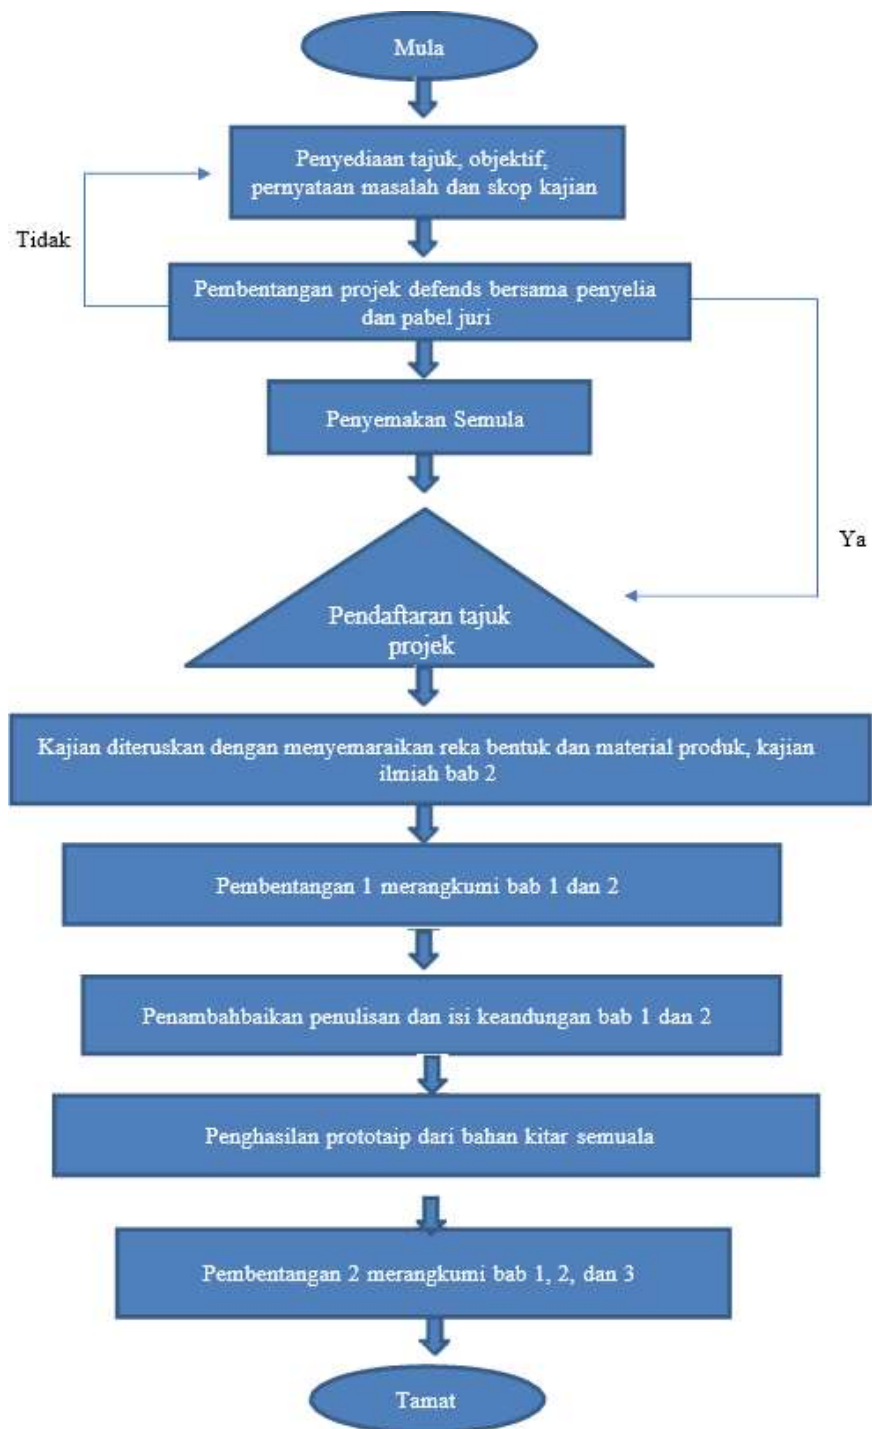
Mula

Penyediaan tajuk, objektif, pernyataan masalah dan skop kajian

Tidak

Pembentangan projek defends bersama penyelia dan pabel juri

Penyemakan Semula

Ya

Pendaftaran tajuk projek

Kajian diteruskan dengan menyemaraikan reka bentuk dan material produk, kajian ilmiah bab 2

Pembentangan 1 merangkumi bab 1 dan 2

Penambahbaikan penulisan dan isi keandungan bab 1 dan 2

Penghasilan prototaip dari bahan kitar semuala

Pembentangan 2 merangkumi bab 1, 2, dan 3

Tamat